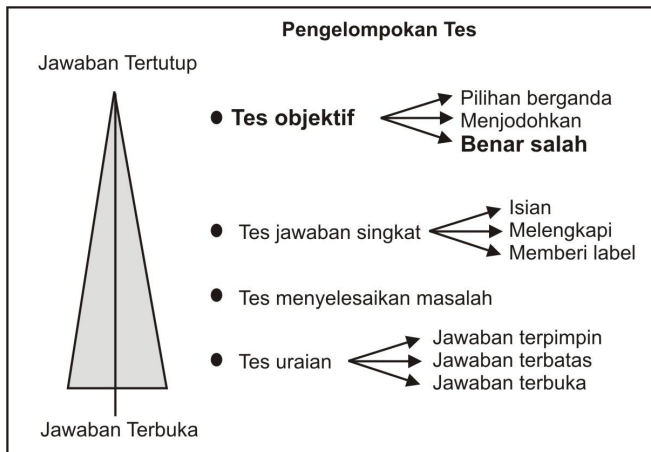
Pengelompokan Tes

Jawaban Tertutup

• Tes objektif
Pilihan berganda
Menjodohkan
Benar salah

• Tes jawaban singkat
Isian
Melengkapi
Memberi label

• Tes menyelesaikan masalah

• Tes uraian
Jawaban terpimpin
Jawaban terbatas
Jawaban terbuka

Jawaban Terbuka